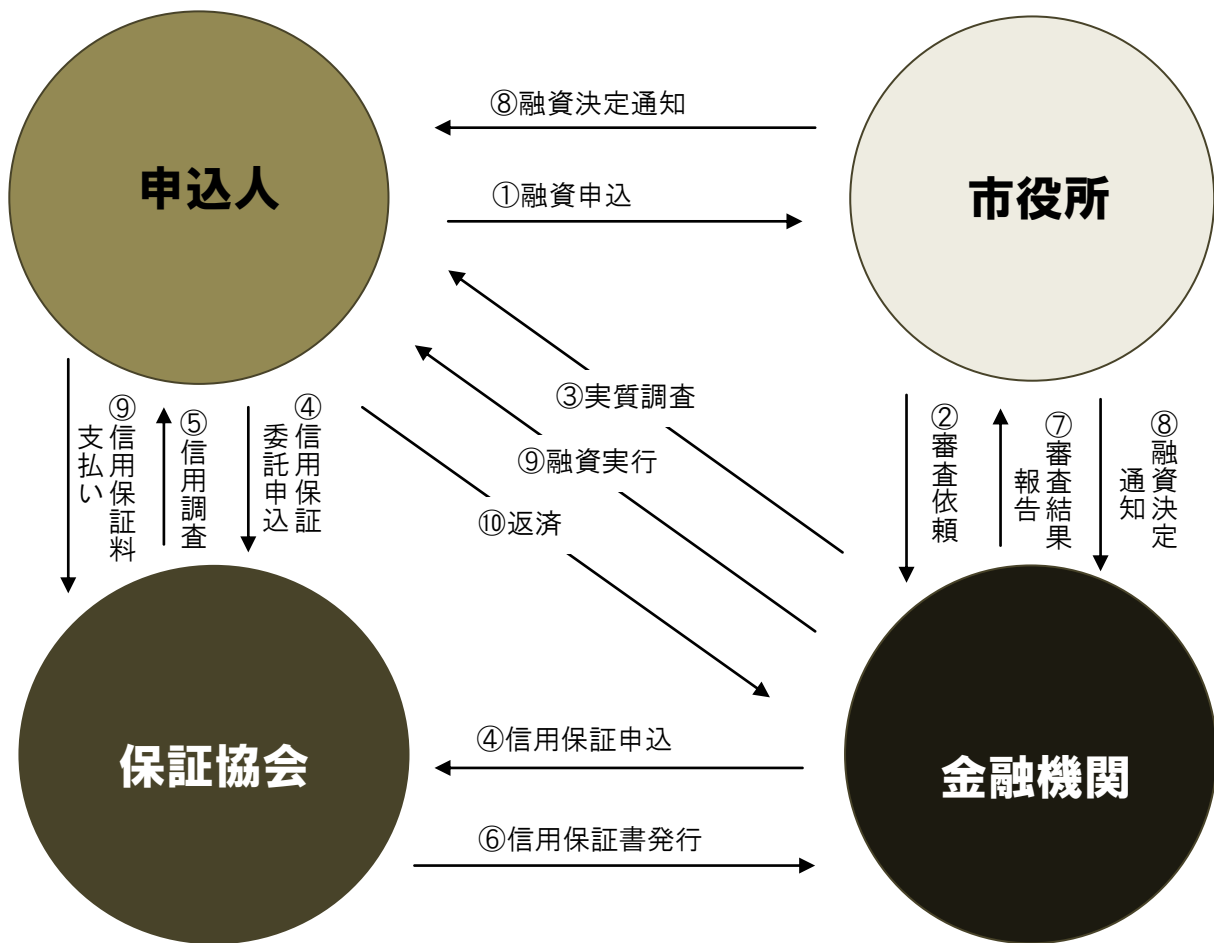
⑧融資決定通知

申込人

①融資申込

市役所

③実質調査

⑨融資実行

⑩返済

⑨信用保証料支払い

⑤信用調査

④信用保証委託申込

②審査依頼

⑦審査結果報告

⑧融資決定通知

④信用保証申込

保証協会

金融機関

⑥信用保証書発行